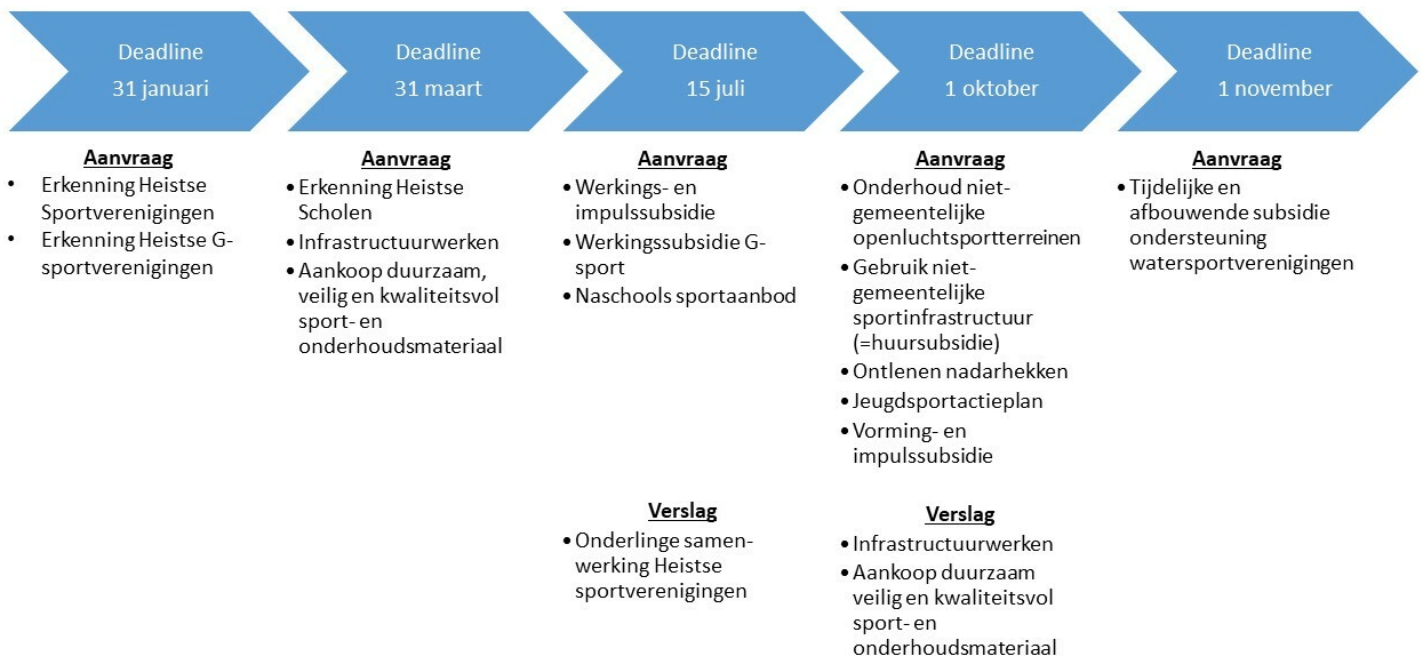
Deadline
31 januari

Aanvraag
- Erkenning Heistse Sportverenigingen
- Erkenning Heistse G-sportverenigingen

Deadline
31 maart

Aanvraag
- Erkenning Heistse Scholen
- Infrastructuurwerken
- Aankoop duurzaam, veilig en kwaliteitsvol sport- en onderhoudsmateriaal

Deadline
15 juli

Aanvraag
- Werkings- en impulssubsidie
- Werkingssubsidie G-sport
- Naschools sportaanbod

Verslag
- Onderlinge samenwerking Heistse sportverenigingen

Deadline
1 oktober

Aanvraag
- Onderhoud niet-gemeentelijke openluchtsportterreinen
- Gebruik niet-gemeentelijke sportinfrastructuur (=huursubsidie)
- Ontlenen nadarhekken
- Jeugdsportactieplan
- Vorming- en impulssubsidie

Verslag
- Infrastructuurwerken
- Aankoop duurzaam veilig en kwaliteitsvol sport- en onderhoudsmateriaal

Deadline
1 november

Aanvraag
- Tijdelijke en afbouwende subsidie ondersteuning watersportverenigingen